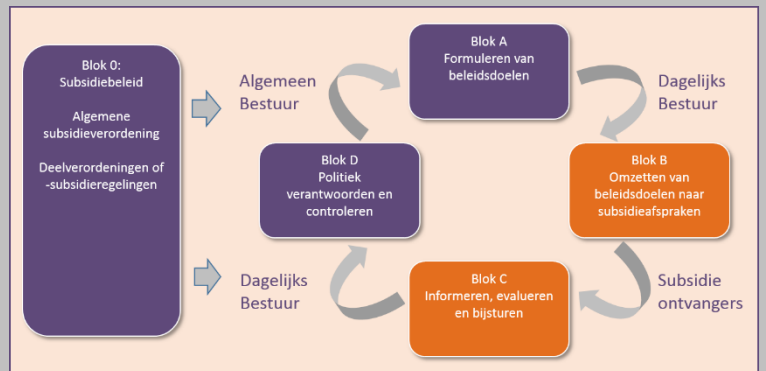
Blok 0:
Subsidiebeleid

Algemene subsidieverordening

Deelverordeningen of -subsidieregelingen

Algemeen Bestuur

Blok A
Formuleren van beleidsdoelen

Dagelijks Bestuur

Blok B
Omzetten van beleidsdoelen naar subsidieafspraken

Subsidie ontvangers

Blok C
Informeren, evalueren en bijsturen

Dagelijks Bestuur

Blok D
Politiek verantwoorden en controleren